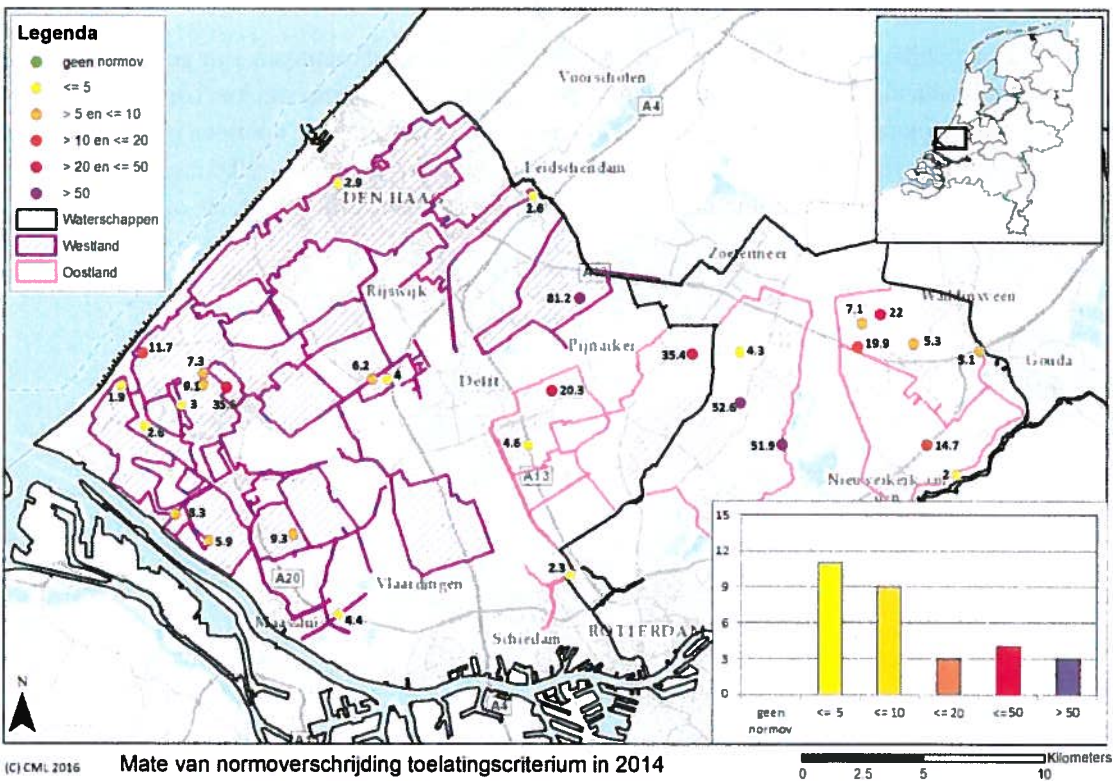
Legenda
geen normov
<= 5
> 5 en <= 10
> 10 en <= 20
> 20 en <= 50
> 50
Waterschappen
Westland
Oostland

Voorschoten
A4
Leidschendam
DEN HAAG
2.9
2.8
Zoetermeer
A12
Rijswijk
81.2
Waddinxveen
7.1
22
19.9
5.3
5.1
Gouda
Pijnacker
35.4
4.3
11.7
7.3
9.1
35.6
1.9
3
6.2
4
Delft
20.3
52.6
2.6
4.6
A13
51.9
14.7
Nieuwerkerk a/d IJssel
2
8.3
5.9
9.3
A20
Vlaardingen
2.3
Maassluis
4.4
Schiedam
ROTTERDAM
A4
N

15
12
9
6
3
0
geen normov
<= 5
<= 10
<= 20
<=50
> 50

(C) CML 2016
Mate van normoverschrijding toelatingscriterium in 2014
Kilometers
0 2.5 5 10